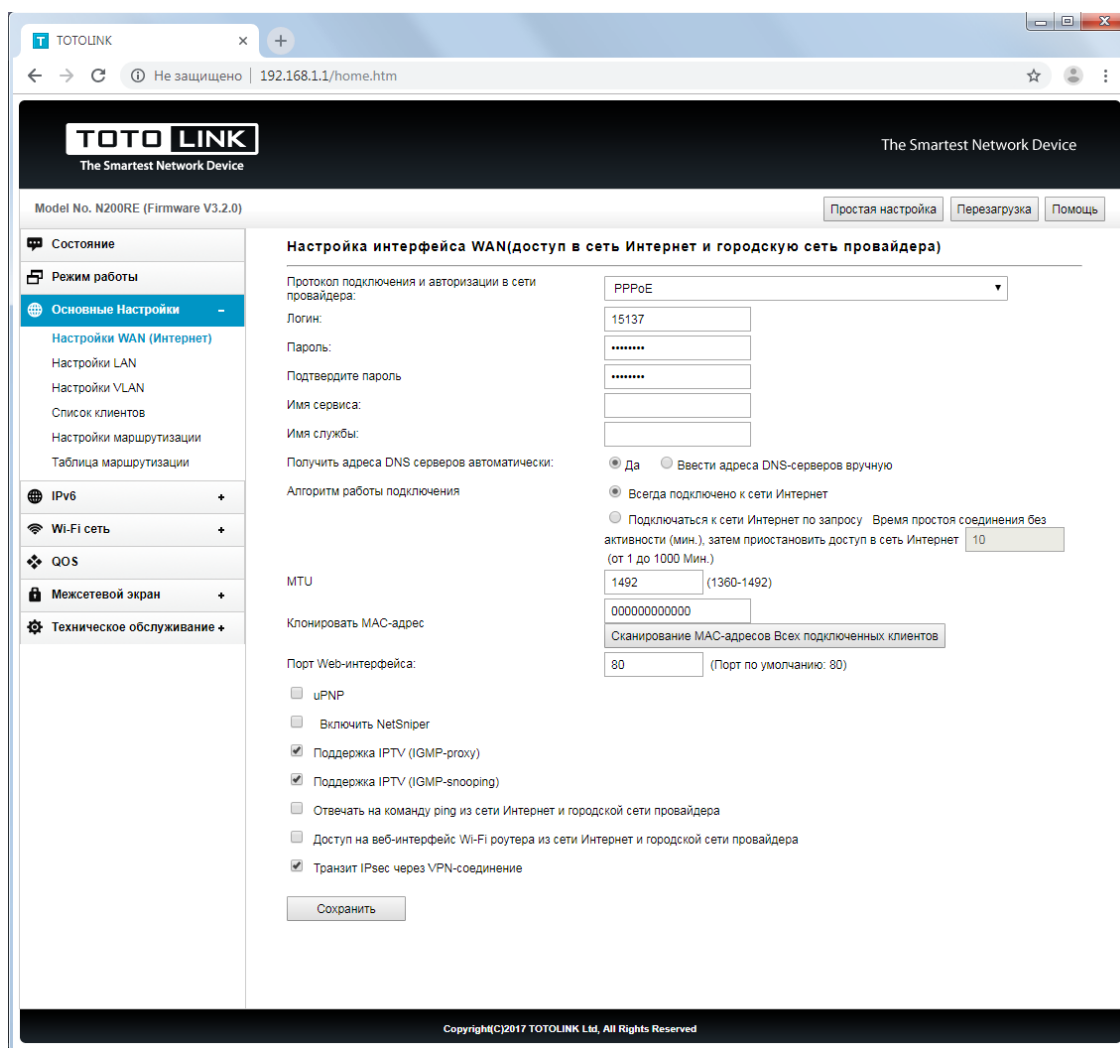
TOTOLINK ×

Не защищено | 192.168.1.1/home.htm

TOTO LINK
The Smartest Network Device

The Smartest Network Device

Model No. N200RE (Firmware V3.2.0)

Простая настройка | Перезагрузка | Помощь

Состояние
Режим работы
Основные Настройки -
Настройки WAN (Интернет)
Настройки LAN
Настройки VLAN
Список клиентов
Настройки маршрутизации
Таблица маршрутизации
IPv6 +
Wi-Fi сеть +
QOS
Межсетевой экран +
Техническое обслуживание +

Настройка интерфейса WAN(доступ в сеть Интернет и городскую сеть провайдера)

Протокол подключения и авторизации в сети провайдера: PPPoE
Логин: 15137
Пароль: ••••••••
Подтвердите пароль ••••••••
Имя сервиса:
Имя службы:
Получить адреса DNS серверов автоматически: Да Ввести адреса DNS-серверов вручную
Алгоритм работы подключения Всегда подключено к сети Интернет
Подключаться к сети Интернет по запросу Время простоя соединения без активности (мин.), затем приостановить доступ в сеть Интернет 10 (от 1 до 1000 Мин.)
MTU 1492 (1360-1492)
Клонировать MAC-адрес 000000000000
Сканирование MAC-адресов Всех подключенных клиентов
Порт Web-интерфейса: 80 (Порт по умолчанию: 80)
uPNP
Включить NetSniper
Поддержка IPTV (IGMP-proxy)
Поддержка IPTV (IGMP-snooping)
Отвечать на команду ping из сети Интернет и городской сети провайдера
Доступ на веб-интерфейс Wi-Fi роутера из сети Интернет и городской сети провайдера
Транзит IPsec через VPN-соединение
Сохранить

Copyright(C)2017 TOTOLINK Ltd, All Rights Reserved